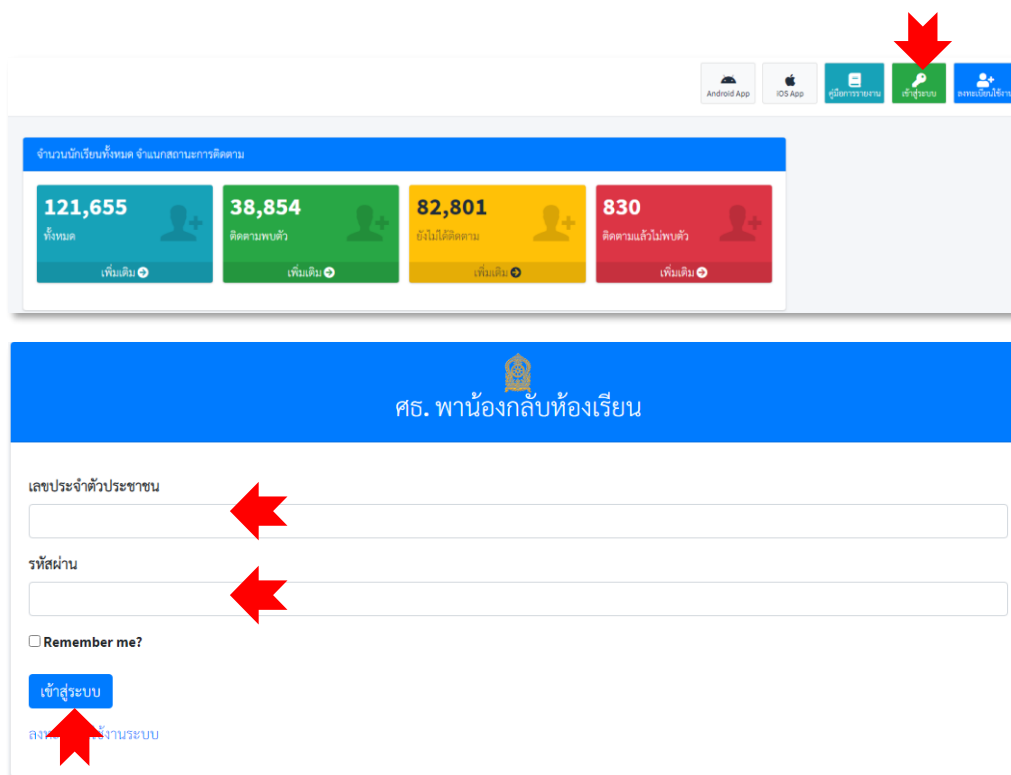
Android App

IOS App

คู่มือการรายงาน

เข้าสู่ระบบ

ลงทะเบียนใช้งาน

จำนวนนักเรียนทั้งหมด จำแนกสถานะการติดตาม

121,655
ทั้งหมด
เพิ่มเติม

38,854
ติดตามพบตัว
เพิ่มเติม

82,801
ยังไม่ได้ติดตาม
เพิ่มเติม

830
ติดตามแล้วไม่พบตัว
เพิ่มเติม

ศธ. พาน้องกลับห้องเรียน

เลขประจำตัวประชาชน

รหัสผ่าน

Remember me?

เข้าสู่ระบบ

ลง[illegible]ใช้งานระบบ